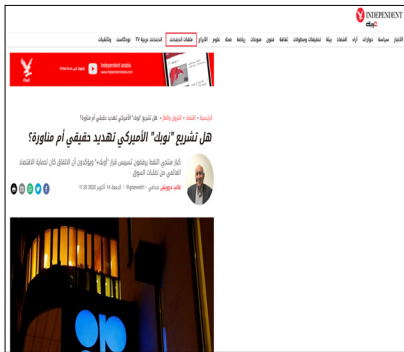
INDEPENDENT عربية

الأخبار سياسة حوارات آراء اقتصاد بيئة تحقيقات ومطولات ثقافة فنون منوعات رياضة صحة علوم الأرشيف ملفات المستخدم إندبندنت عربية TV بودكاست وثائقيات

Independent arabia

الرئيسية » اقتصاد » البترول والغاز » هل تشريع "نوبك" الأميركي تهديد حقيقي أم مناورة؟

هل تشريع "نوبك" الأميركي تهديد حقيقي أم مناورة؟

كبار منتجي النفط يرفضون تسييس قرار "أوبك+" ويؤكدون أن الاتفاق كان لحماية الاقتصاد العالمي من تقلبات السوق

غالب درويش صحافي @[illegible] الجمعة 14 أكتوبر 2022 11:39